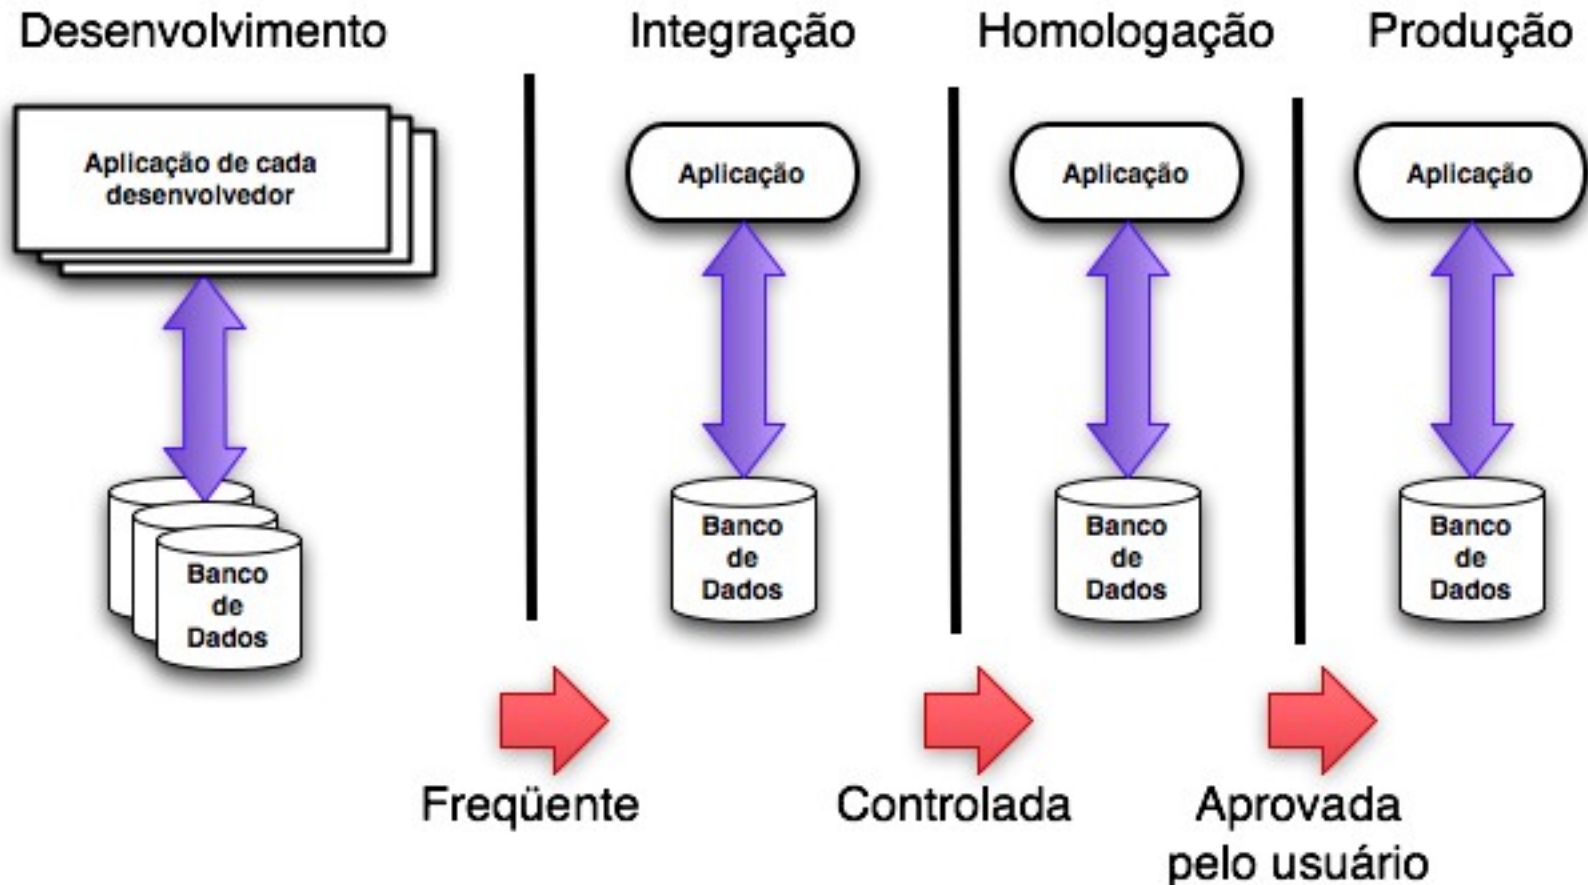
Desenvolvimento

Aplicação de cada desenvolvedor

Banco de Dados

Integração

Aplicação

Banco de Dados

Homologação

Aplicação

Banco de Dados

Produção

Aplicação

Banco de Dados

Freqüente

Controlada

Aprovada pelo usuário